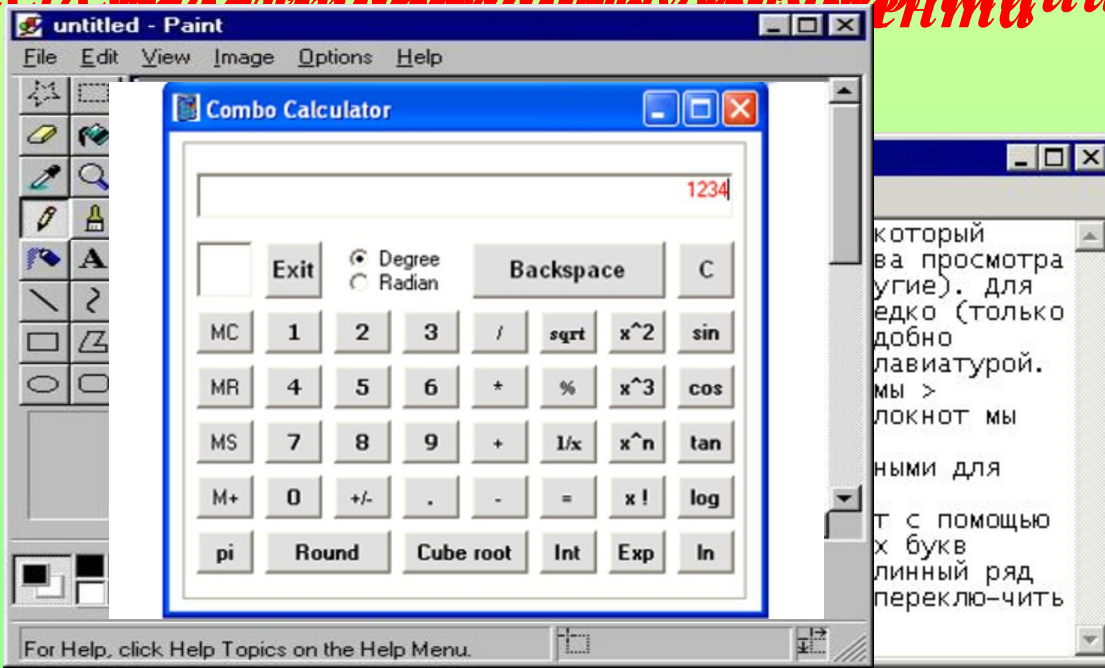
untitled - Paint

File Edit View Image Options Help

Combo Calculator

1234

Exit

Degree

Radian

Backspace

C

| MC | 1 | 2 | 3 | / | sqrt | x^2 | sin |
|---|---|---|---|---|---|---|---|
| MR | 4 | 5 | 6 | * | % | x^3 | cos |
| MS | 7 | 8 | 9 | + | 1/x | x^n | tan |
| M+ | 0 | +/- | . | - | = | x ! | log |

pi Round Cube root Int Exp ln

For Help, click Help Topics on the Help Menu.

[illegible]енты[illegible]

который
ва просмотра
угие). Для
едко (только
добно
лавиатурой.
мы >
локнот мы

ными для

т с помощью
х букв
линный ряд
переклю-чить